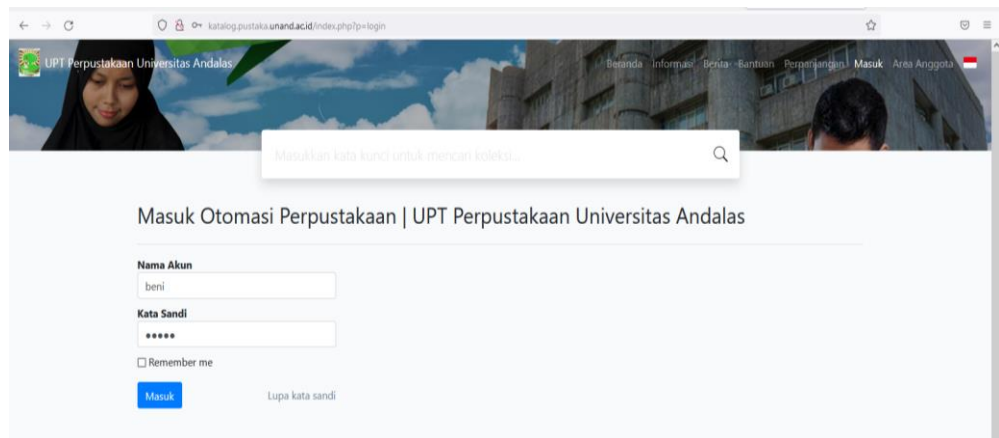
katalog.pustaka.unand.ac.id/index.php?p=login

UPT Perpustakaan Universitas Andalas

Beranda Informasi Berita Bantuan Perpanjangan Masuk Area Anggota

Masukkan kata kunci untuk mencari koleksi...

Masuk Otomasi Perpustakaan | UPT Perpustakaan Universitas Andalas

Nama Akun

beni

Kata Sandi

•••••

☐ Remember me

Masuk

Lupa kata sandi